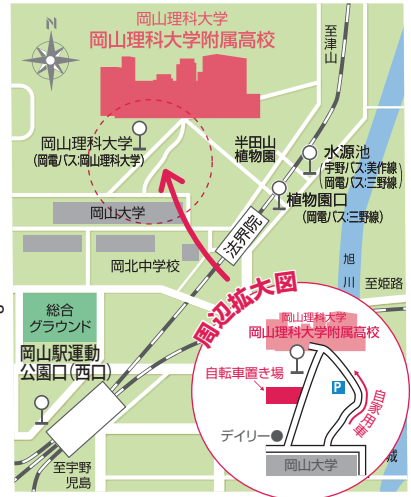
N

岡山理科大学
岡山理科大学附属高校

至津山

岡山理科大学
(岡電バス:岡山理科大学)

半田山
植物園

水源池
宇野バス:美作線
(岡電バス:三野線)

植物園口
(岡電バス:三野線)

岡山大学

法界院

岡北中学校

旭川

至庭瀬

総合
グラウンド

周辺拡大図

岡山駅運動
公園口(西口)

岡山理科大学
岡山理科大学附属高校

自転車置き場

P

自家用車

デイリー

岡山大学

至宇野
児島